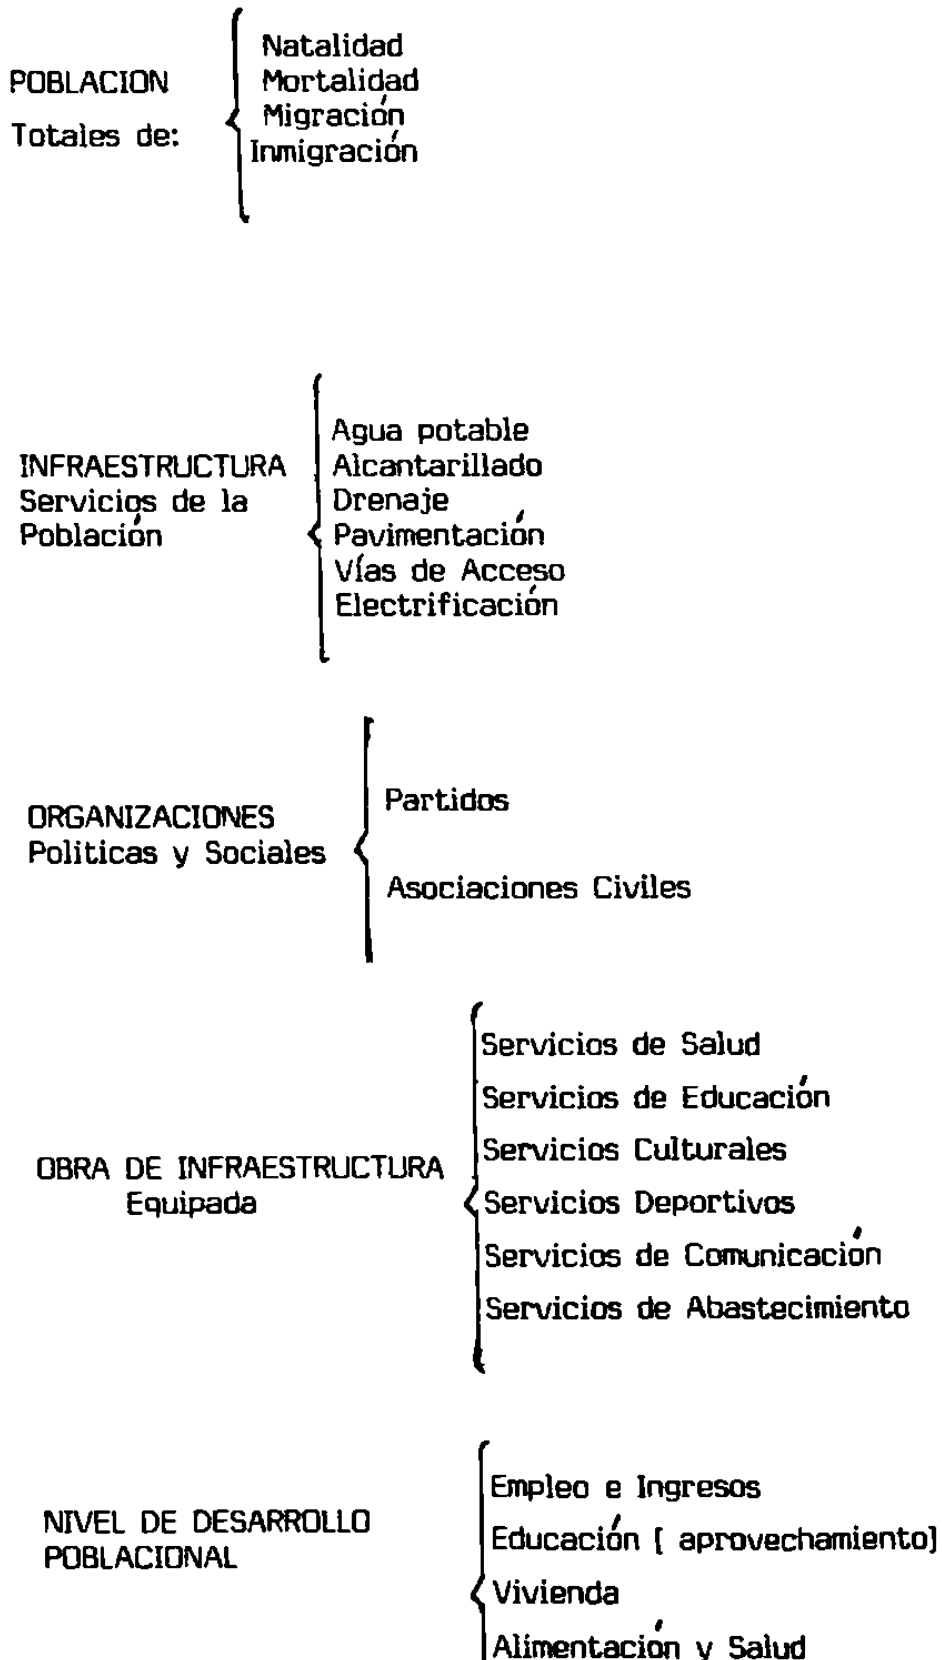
POBLACION
Totales de:

Natalidad
Mortalidad
Migración
Inmigración

INFRAESTRUCTURA
Servicios de la Población

Agua potable
Alcantarillado
Drenaje
Pavimentación
Vías de Acceso
Electrificación

ORGANIZACIONES
Politicas y Sociales

Partidos

Asociaciones Civiles

OBRA DE INFRAESTRUCTURA
Equipada

Servicios de Salud
Servicios de Educación
Servicios Culturales
Servicios Deportivos
Servicios de Comunicación
Servicios de Abastecimiento

NIVEL DE DESARROLLO
POBLACIONAL

Empleo e Ingresos
Educación [ aprovechamiento]
Vivienda
Alimentación y Salud